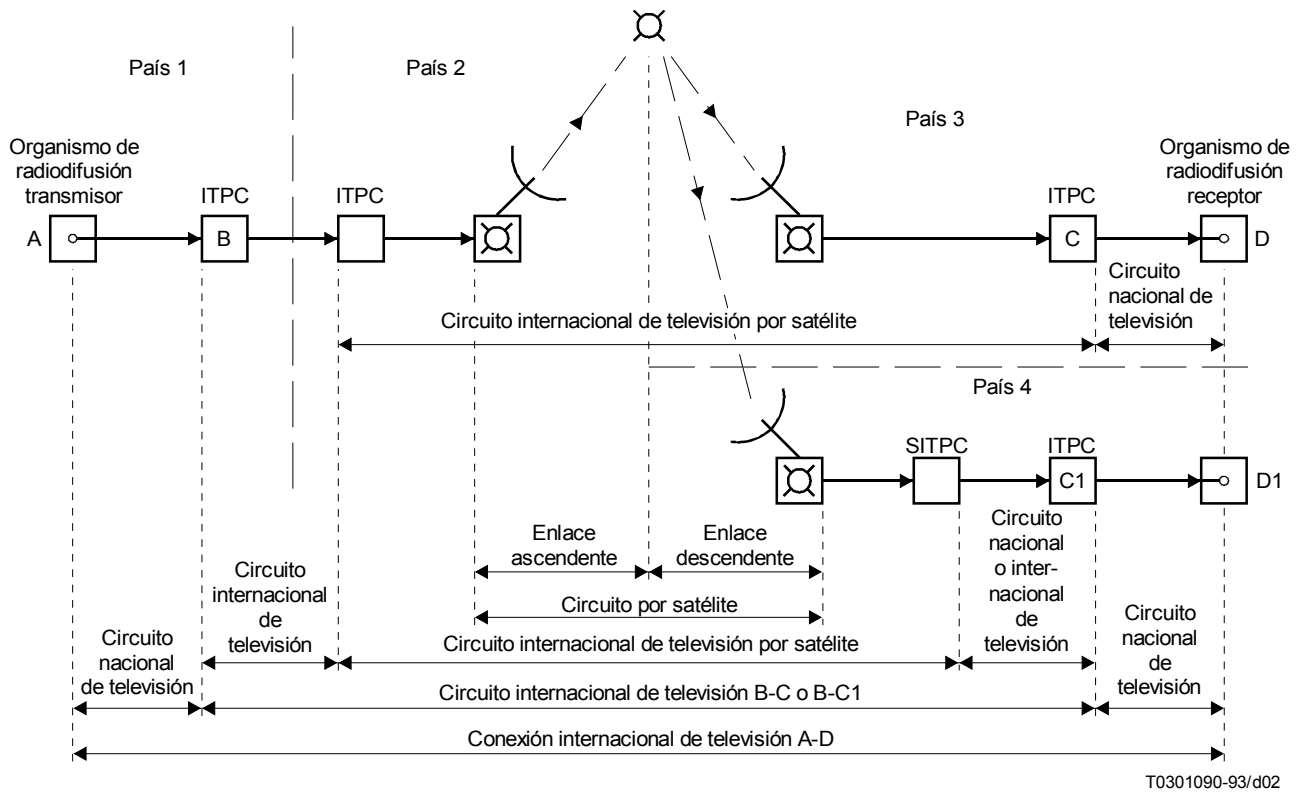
País 1

País 2

País 3

Organismo de radiodifusión transmisor

ITPC

ITPC

ITPC

Organismo de radiodifusión receptor

A

B

C

D

Circuito nacional de televisión

Circuito internacional de televisión por satélite

País 4

SITPC

ITPC

C1

D1

Enlace ascendente

Enlace descendente

Circuito nacional o internacional de televisión

Circuito internacional de televisión

Circuito por satélite

Circuito nacional de televisión

Circuito internacional de televisión por satélite

Circuito nacional de televisión

Circuito internacional de televisión B-C o B-C1

Conexión internacional de televisión A-D

T0301090-93/d02